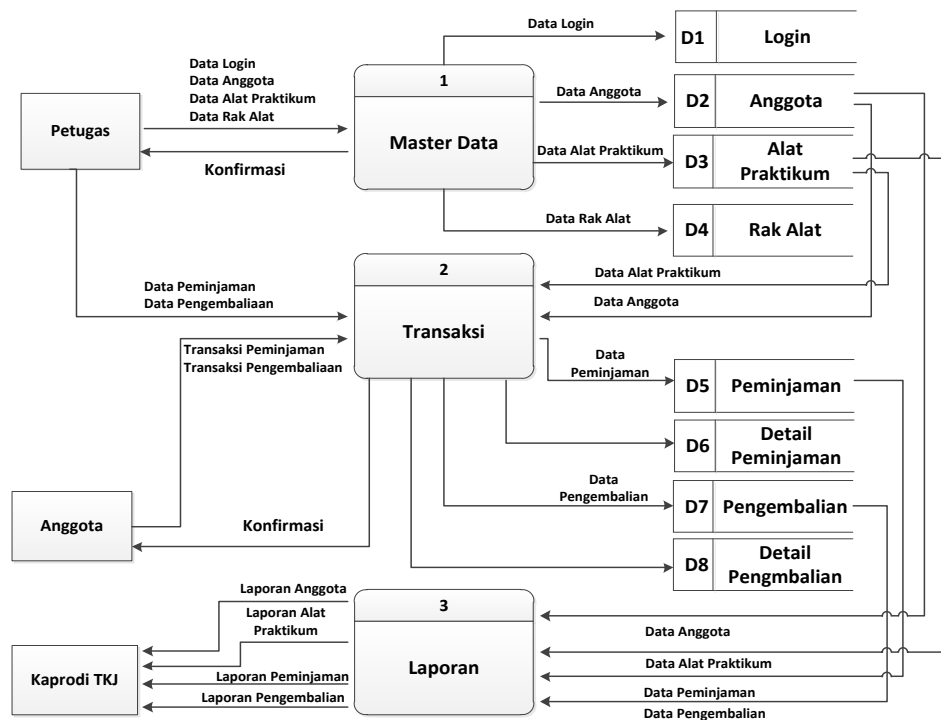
Data Login

D1 Login

Data Login
Data Anggota
Data Alat Praktikum
Data Rak Alat

1

Master Data

Petugas

Konfirmasi

Data Anggota

D2 Anggota

Data Alat Praktikum

D3 Alat Praktikum

Data Rak Alat

D4 Rak Alat

2

Transaksi

Data Alat Praktikum

Data Anggota

Data Peminjaman
Data Pengembaliaan

Transaksi Peminjaman
Transaksi Pengembaliaan

Data Peminjaman

D5 Peminjaman

D6 Detail Peminjaman

Data Pengembalian

D7 Pengembalian

Anggota

Konfirmasi

D8 Detail Pengmbalian

3

Laporan

Laporan Anggota

Laporan Alat Praktikum

Laporan Peminjaman

Laporan Pengembalian

Kaprodi TKJ

Data Anggota

Data Alat Praktikum

Data Peminjaman

Data Pengembalian